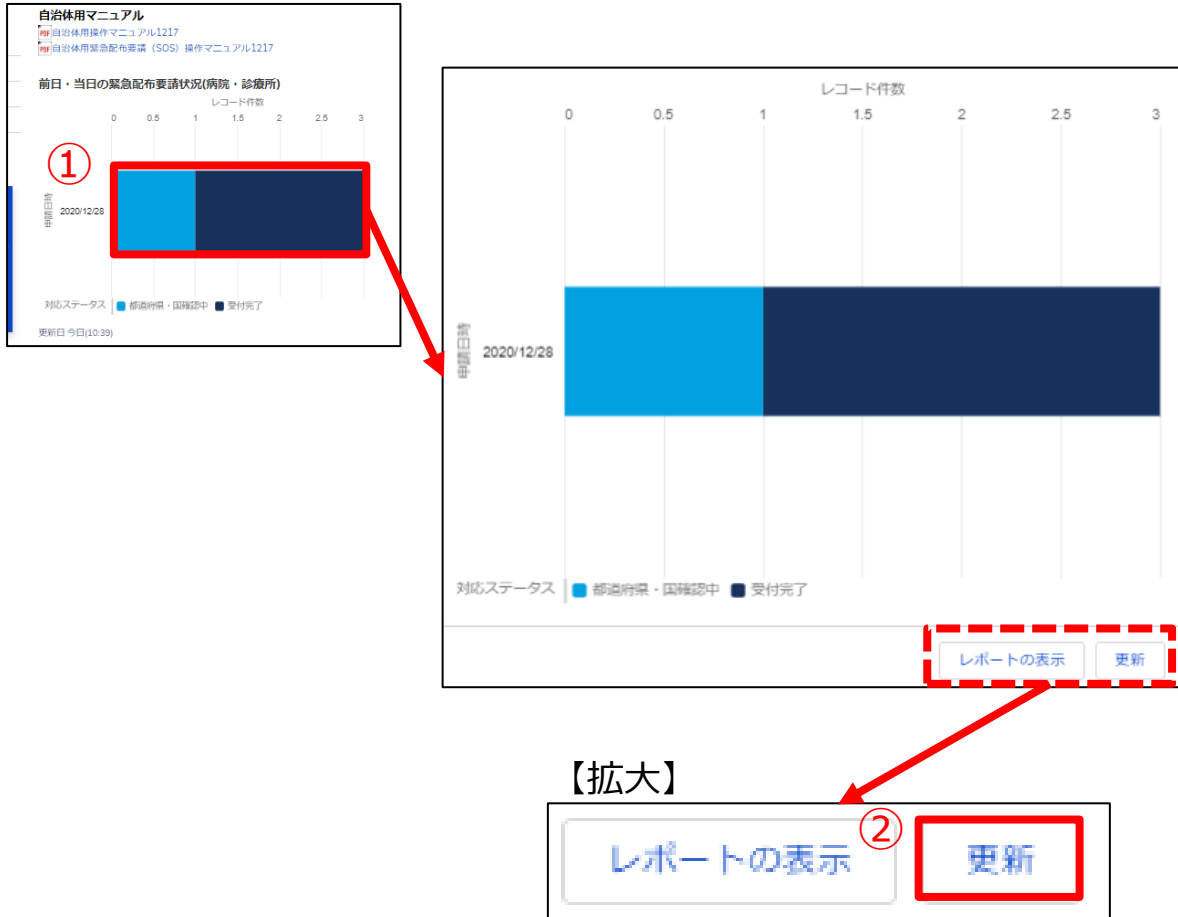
自治体用マニュアル
PDF 自治体用操作マニュアル1217
PDF 自治体用緊急配布要請（SOS）操作マニュアル1217

前日・当日の緊急配布要請状況(病院・診療所)

レコード件数
0 0.5 1 1.5 2 2.5 3

①

申請日時
2020/12/28

対応ステータス ■ 都道府県・国確認中 ■ 受付完了

更新日 今日(10:39)

レコード件数
0 0.5 1 1.5 2 2.5 3

申請日時
2020/12/28

対応ステータス ■ 都道府県・国確認中 ■ 受付完了

レポートの表示 更新

【拡大】

レポートの表示 ② 更新